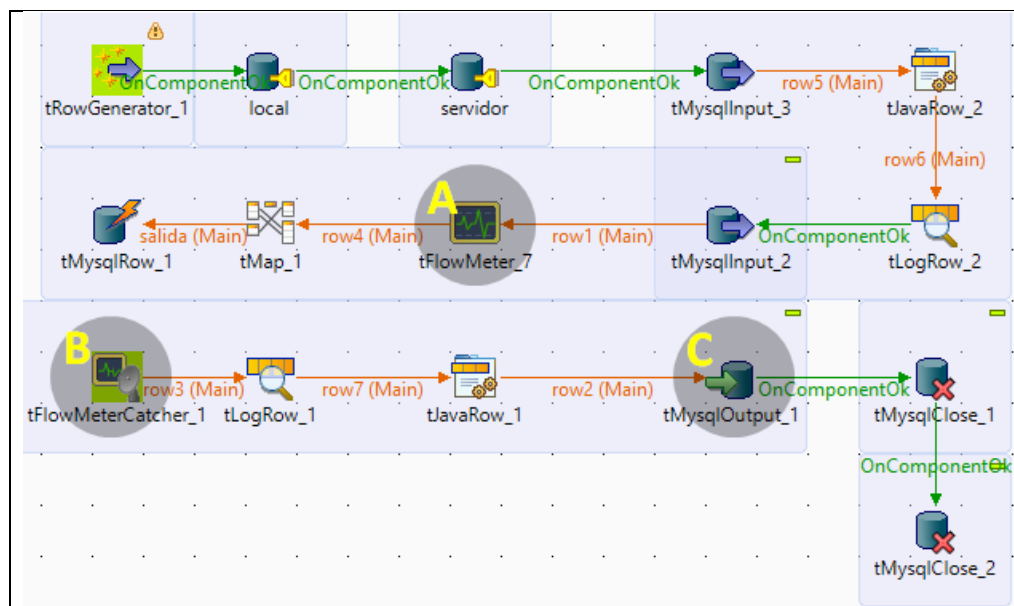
OnComponentOk
OnComponentOk
OnComponentOk
row5 (Main)
tRowGenerator_1
local
servidor
tMysqlInput_3
tJavaRow_2
row6 (Main)
A
salida (Main)
row4 (Main)
row1 (Main)
OnComponentOk
tMysqlRow_1
tMap_1
tFlowMeter_7
tMysqlInput_2
tLogRow_2
B
C
row3 (Main)
row7 (Main)
row2 (Main)
OnComponentOk
tFlowMeterCatcher_1
tLogRow_1
tJavaRow_1
tMysqlOutput_1
tMysqlClose_1
OnComponentOk
tMysqlClose_2